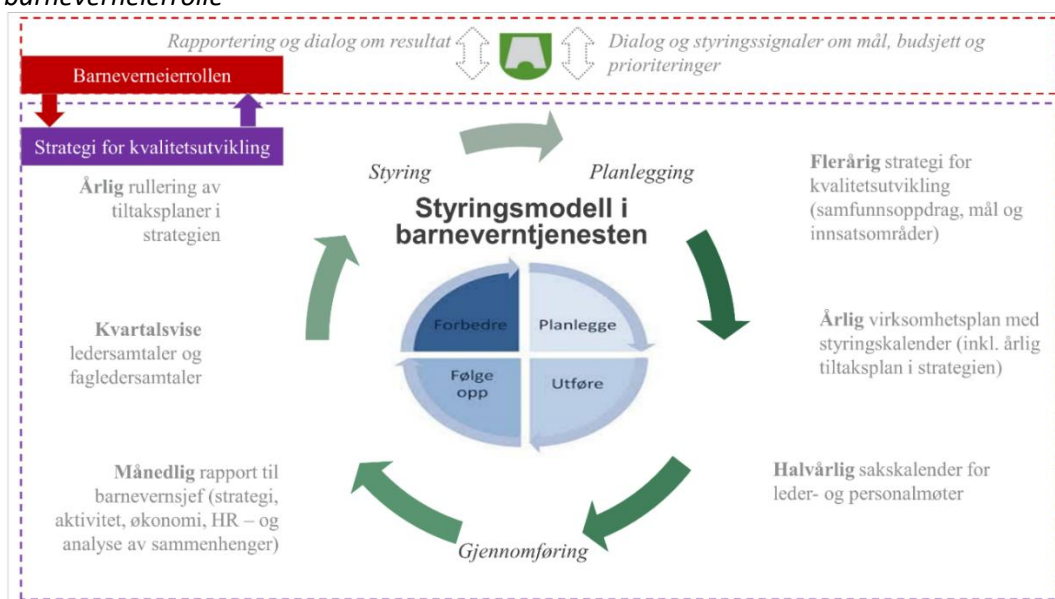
barneverneierrolle

Rapportering og dialog om resultat

Dialog og styringssignaler om mål, budsjett og prioriteringer

Barneverneierrollen

Strategi for kvalitetsutvikling

Styring

Planlegging

Styringsmodell i barneverntjenesten

Årlig rullering av tiltaksplaner i strategien

Flerårig strategi for kvalitetsutvikling (samfunnsoppdrag, mål og innsatsområder)

Forbedre

Planlegge

Følge opp

Utføre

Kvartalsvise ledersamtaler og fagledersamtaler

Årlig virksomhetsplan med styringskalender (inkl. årlig tiltaksplan i strategien)

Månedlig rapport til barnevernsjef (strategi, aktivitet, økonomi, HR – og analyse av sammenhenger)

Halvårlig sakskalender for leder- og personalmøter

Gjennomføring